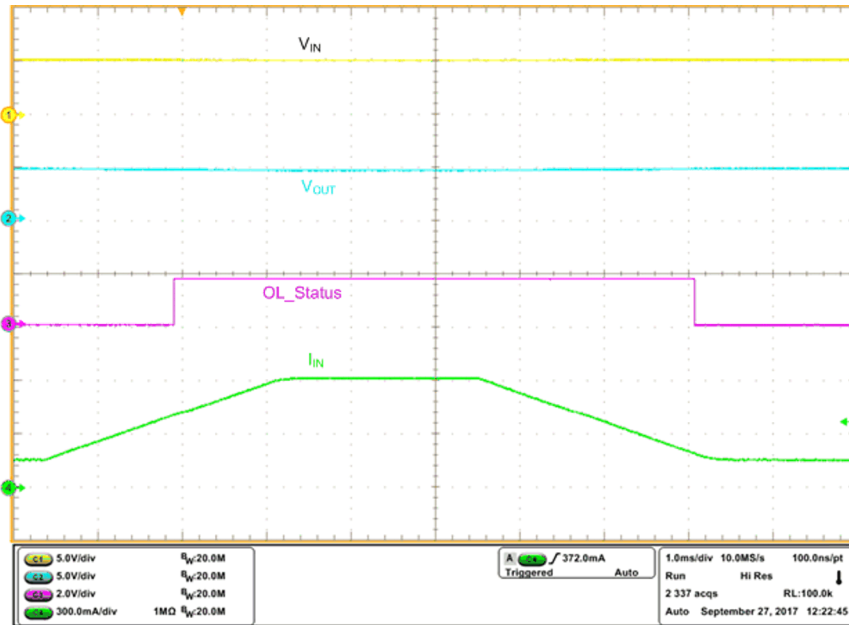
$V_{IN}$

1

$V_{OUT}$

2

OL_Status

3

$I_{IN}$

4

C1 5.0V/div $B_W$:20.0M
C2 5.0V/div $B_W$:20.0M
C3 2.0V/div $B_W$:20.0M
C4 300.0mA/div 1MΩ $B_W$:20.0M

A C4 ∫ 372.0mA
Triggered Auto

1.0ms/div 10.0MS/s 100.0ns/pt
Run Hi Res
2 337 acqs RL:100.0k
Auto September 27, 2017 12:22:45